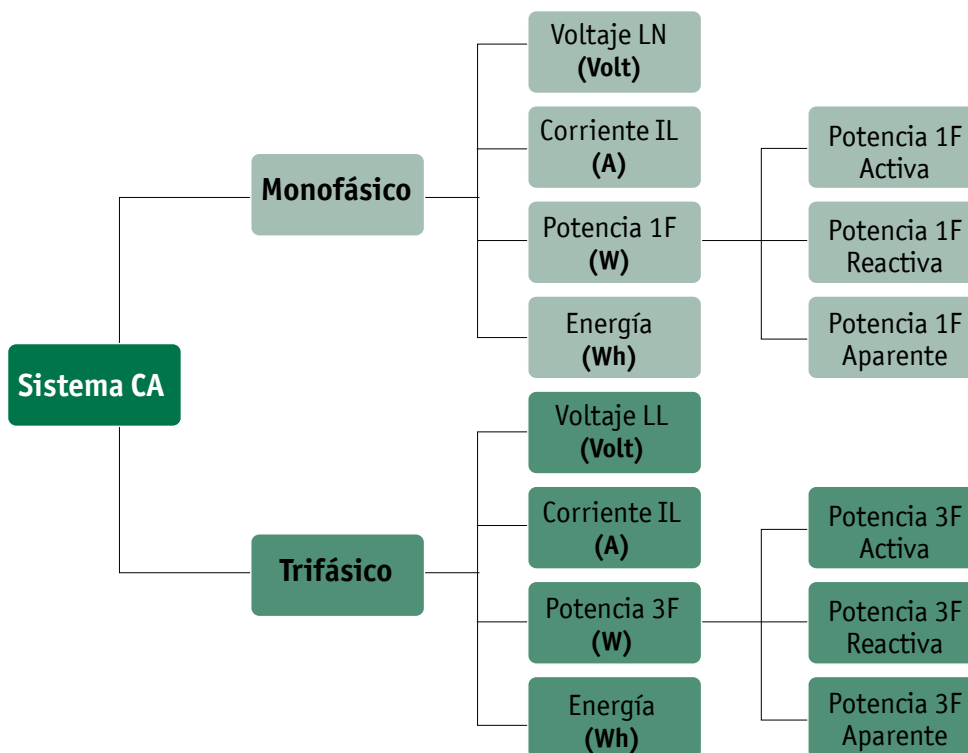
Sistema CA

Monofásico

Voltaje LN
**(Volt)**

Corriente IL
**(A)**

Potencia 1F
**(W)**

Energía
**(Wh)**

Potencia 1F Activa

Potencia 1F Reactiva

Potencia 1F Aparente

Trifásico

Voltaje LL
**(Volt)**

Corriente IL
**(A)**

Potencia 3F
**(W)**

Energía
**(Wh)**

Potencia 3F Activa

Potencia 3F Reactiva

Potencia 3F Aparente